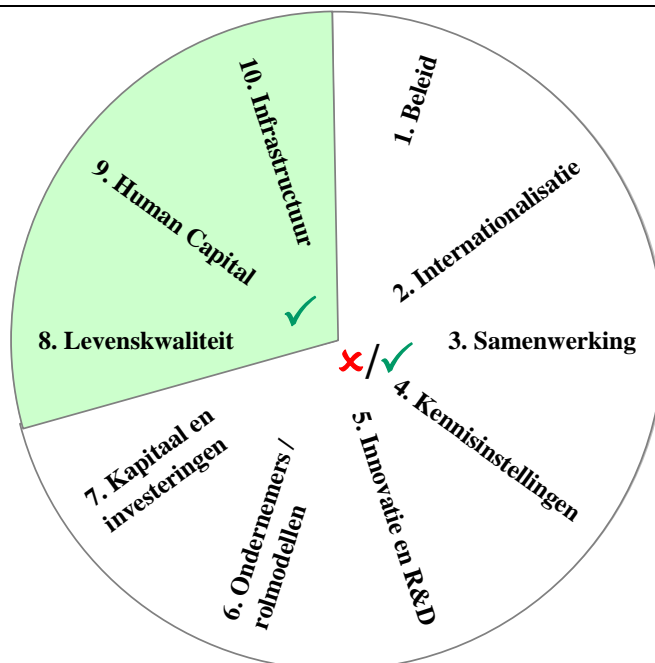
10. Infrastructuur

9. Human Capital

8. Levenskwaliteit

1. Beleid

2. Internationalisatie

3. Samenwerking

4. Kennisinstellingen

5. Innovatie en R&D

6. Ondernemers / rolmodellen

7. Kapitaal en investeringen

✗/✓

✓